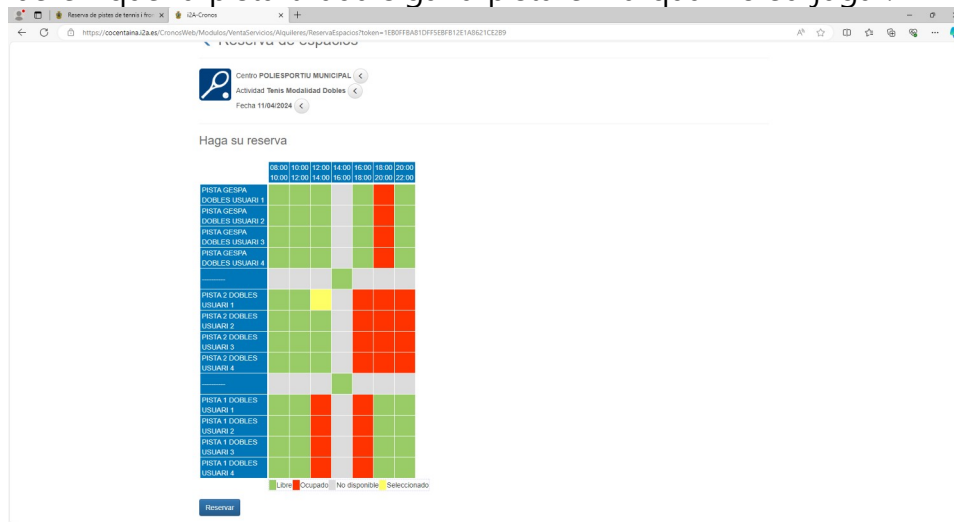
Reserva de pistes de tennis i fron ×
i2A-Cronos ×
https://cocentaina.i2a.es/CronosWeb/Modulos/VentaServicios/Alquileres/ReservaEspacios?token=1EB0FFBAB1DFF5EBFB12E1A8621CE2B9

Reserva de espacios

Centro POLIESPORTIU MUNICIPAL
Actividad Tenis Modalidad Dobles
Fecha 11/04/2024

Haga su reserva

| | 08:00 10:00 | 10:00 12:00 | 12:00 14:00 | 14:00 16:00 | 16:00 18:00 | 18:00 20:00 | 20:00 22:00 |
|---|---|---|---|---|---|---|---|
| PISTA GESPA DOBLES USUARI 1 | | | | | | | |
| PISTA GESPA DOBLES USUARI 2 | | | | | | | |
| PISTA GESPA DOBLES USUARI 3 | | | | | | | |
| PISTA GESPA DOBLES USUARI 4 | | | | | | | |
| ——— | | | | | | | |
| PISTA 2 DOBLES USUARI 1 | | | | | | | |
| PISTA 2 DOBLES USUARI 2 | | | | | | | |
| PISTA 2 DOBLES USUARI 3 | | | | | | | |
| PISTA 2 DOBLES USUARI 4 | | | | | | | |
| ——— | | | | | | | |
| PISTA 1 DOBLES USUARI 1 | | | | | | | |
| PISTA 1 DOBLES USUARI 2 | | | | | | | |
| PISTA 1 DOBLES USUARI 3 | | | | | | | |
| PISTA 1 DOBLES USUARI 4 | | | | | | | |

Libre Ocupado No disponible Seleccionado

Reservar